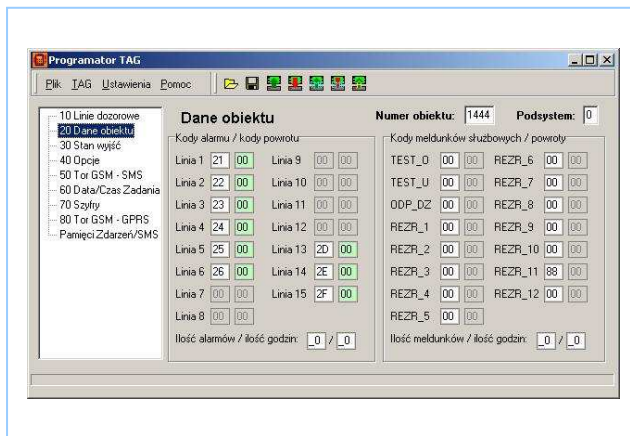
Programator TAG

Plik TAG Ustawienia Pomoc

10 Linie dozorowe
20 Dane obiektu
30 Stan wyjść
40 Opcje
50 Tor GSM - SMS
60 Data/Czas Zadania
70 Szyfry
80 Tor GSM - GPRS
Pamięci Zdarzeń/SMS

Dane obiektu

Numer obiektu: 1444 Podsystem: 0

Kody alarmu / kody powrotu

| | | | | | |
|---|---|---|---|---|---|
| Linia 1 | 21 | 00 | Linia 9 | 00 | 00 |
| Linia 2 | 22 | 00 | Linia 10 | 00 | 00 |
| Linia 3 | 23 | 00 | Linia 11 | 00 | 00 |
| Linia 4 | 24 | 00 | Linia 12 | 00 | 00 |
| Linia 5 | 25 | 00 | Linia 13 | 2D | 00 |
| Linia 6 | 26 | 00 | Linia 14 | 2E | 00 |
| Linia 7 | 00 | 00 | Linia 15 | 2F | 00 |
| Linia 8 | 00 | 00 | | | |

Ilość alarmów / ilość godzin: _0 / _0

Kody meldunków służbowych / powroty

| | | | | | |
|---|---|---|---|---|---|
| TEST_O | 00 | 00 | REZR_6 | 00 | 00 |
| TEST_U | 00 | 00 | REZR_7 | 00 | 00 |
| ODP_DZ | 00 | 00 | REZR_8 | 00 | 00 |
| REZR_1 | 00 | 00 | REZR_9 | 00 | 00 |
| REZR_2 | 00 | 00 | REZR_10 | 00 | 00 |
| REZR_3 | 00 | 00 | REZR_11 | 88 | 00 |
| REZR_4 | 00 | 00 | REZR_12 | 00 | 00 |
| REZR_5 | 00 | 00 | | | |

Ilość meldunków / ilość godzin: _0 / _0